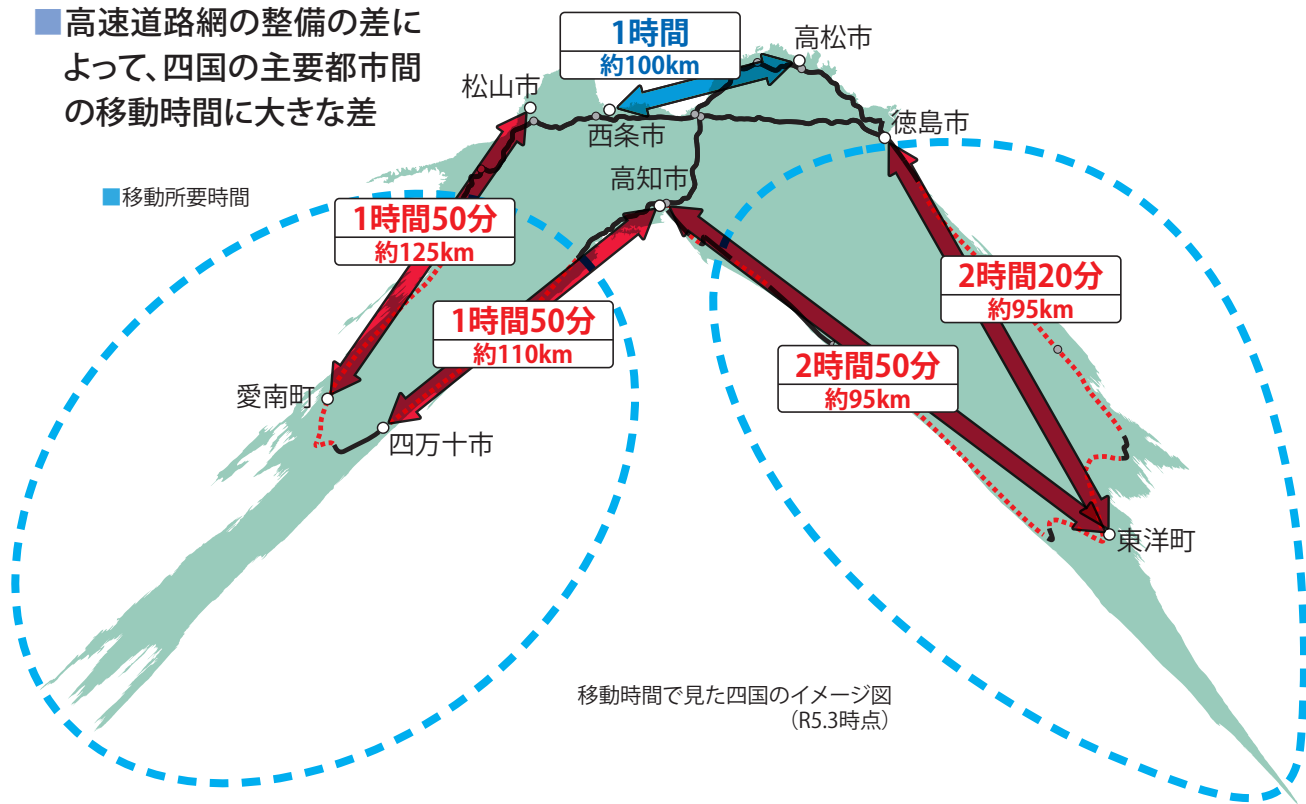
■高速道路網の整備の差によって、四国の主要都市間の移動時間に大きな差

1時間
約100km

高松市

松山市

西条市

徳島市

■移動所要時間

高知市

1時間50分
約125km

1時間50分
約110km

2時間20分
約95km

2時間50分
約95km

愛南町

四万十市

東洋町

移動時間で見た四国のイメージ図
（R5.3時点）